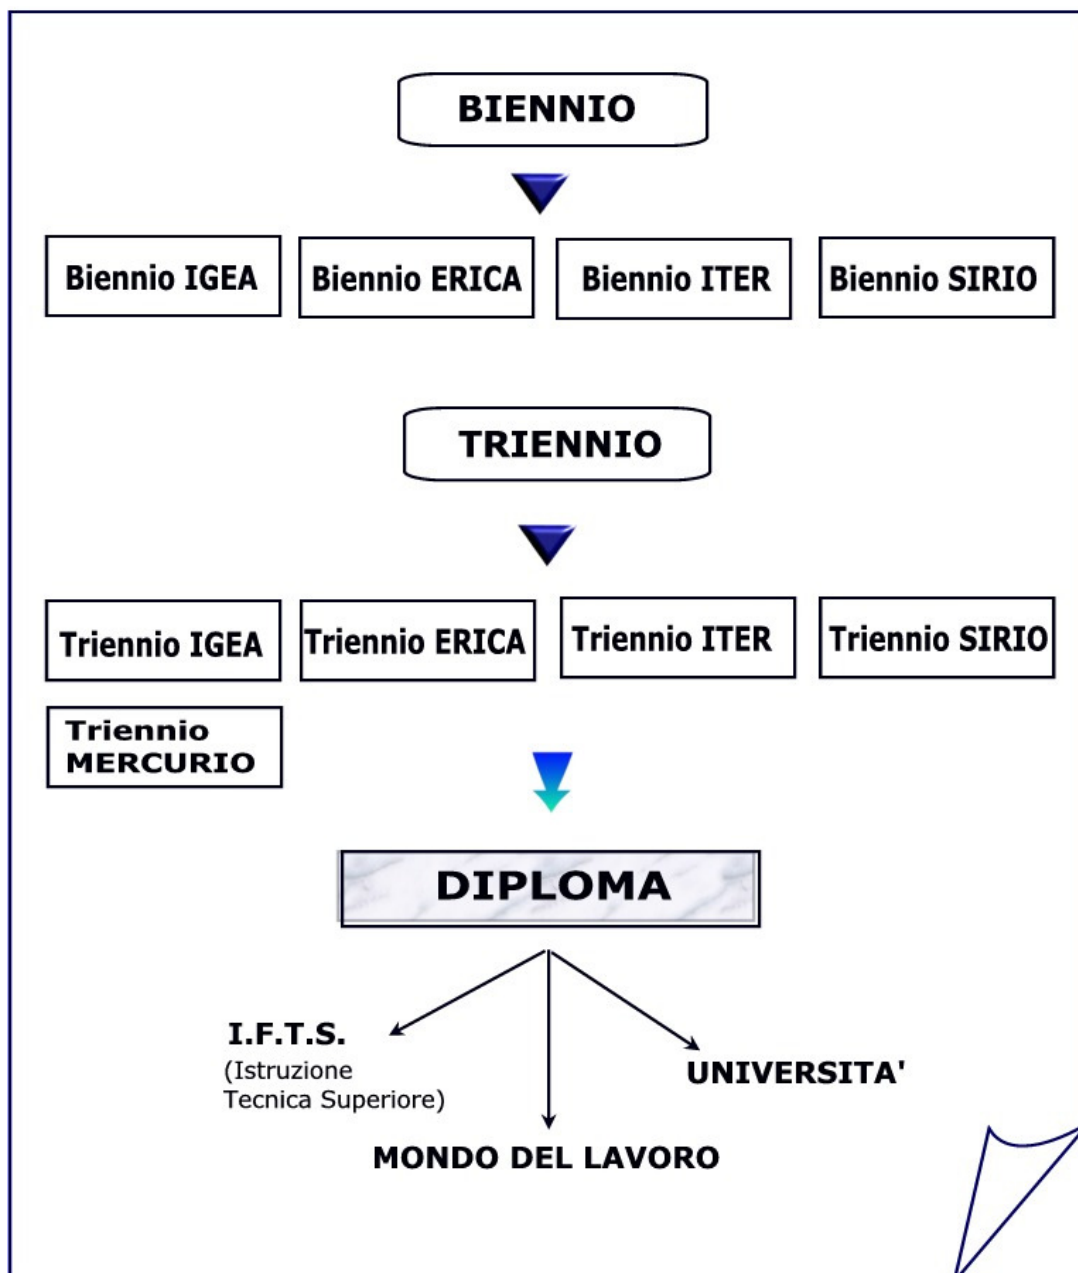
BIENNIO

Biennio IGEA

Biennio ERICA

Biennio ITER

Biennio SIRIO

TRIENNIO

Triennio IGEA

Triennio ERICA

Triennio ITER

Triennio SIRIO

Triennio MERCURIO

DIPLOMA

I.F.T.S. (Istruzione Tecnica Superiore)

UNIVERSITA'

MONDO DEL LAVORO